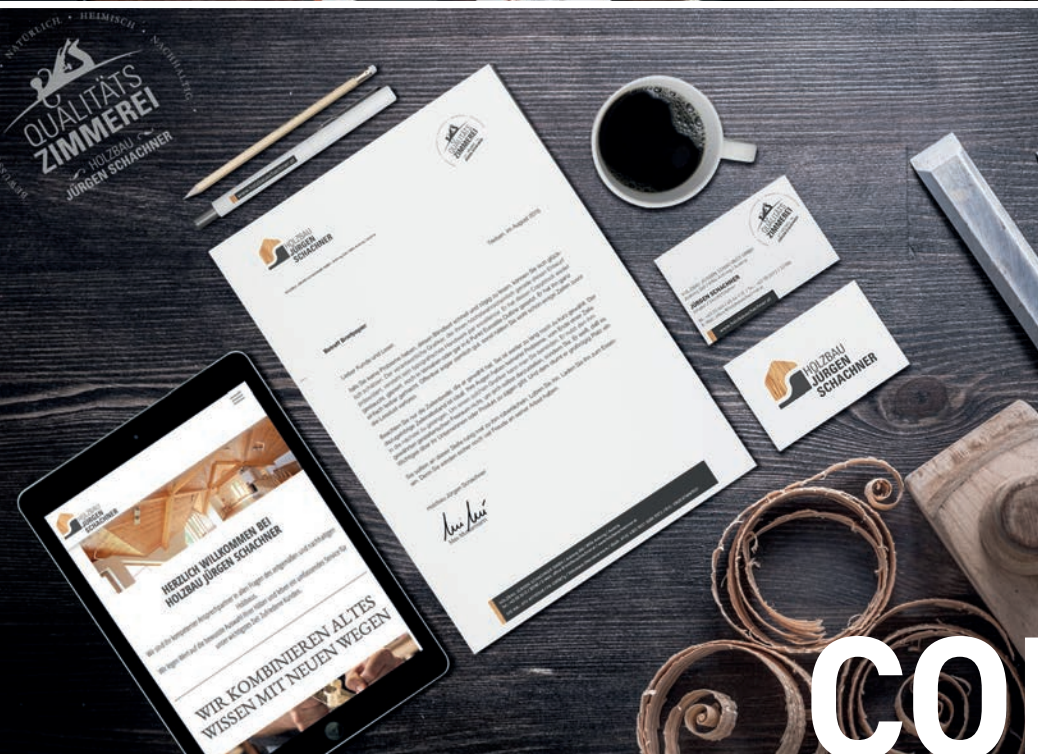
NATÜRLICH · HEIMISCH · NACHHALTIG
QUALITÄTS ZIMMEREI
HOLZBAU JÜRGEN SCHACHNER

HOLZBAU JÜRGEN SCHACHNER

Betreff: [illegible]

Liebe Kunde und Leser,

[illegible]

HOLZBAU JÜRGEN SCHACHNER

QUALITÄTS ZIMMEREI

JÜRGEN SCHACHNER

HOLZBAU JÜRGEN SCHACHNER

HERZLICH WILLKOMMEN BEI HOLZBAU JÜRGEN SCHACHNER

WIR KOMBINIEREN ALTES WISSEN MIT NEUEN WEGEN

CO